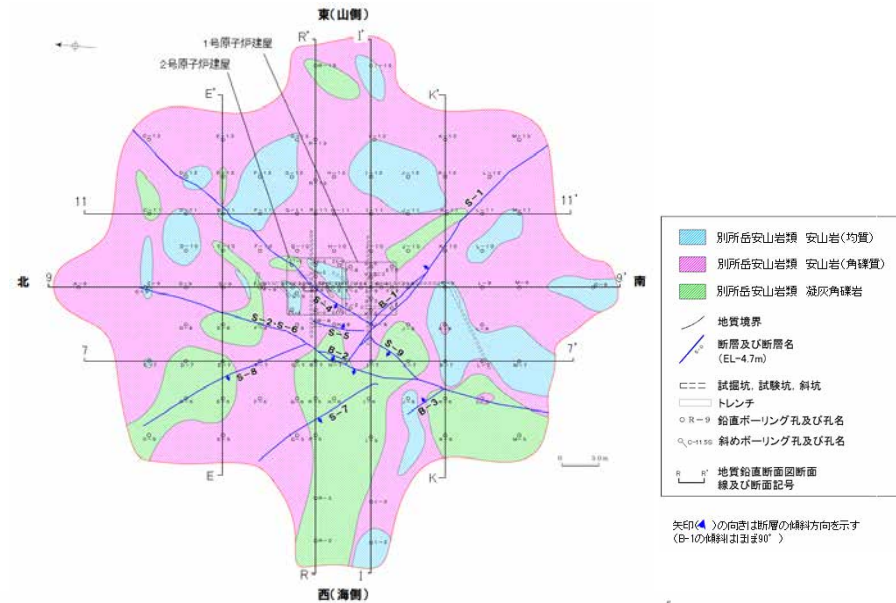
東(山側)

1号原子炉建屋
2号原子炉建屋

R'
I'
E'
K'
11
11'
北
9
9'
南
7
7'
E
K
R
I

S-1
S-4
B-1
S-2・S-6
S-5
B-2
S-9
S-8
S-7
B-3

0 30m

西(海側)

別所岳安山岩類 安山岩(均質)
別所岳安山岩類 安山岩(角礫質)
別所岳安山岩類 凝灰角礫岩
地質境界
断層及び断層名 (EL-4.7m)
試掘坑, 試験坑, 斜坑
トレンチ
R-9 鉛直ボーリング孔及び孔名
C-11.56 斜めボーリング孔及び孔名
R R' 地質鉛直断面図断面線及び断面記号

矢印( )の向きは断層の傾斜方向を示す (B-1の傾斜はほぼ90°)